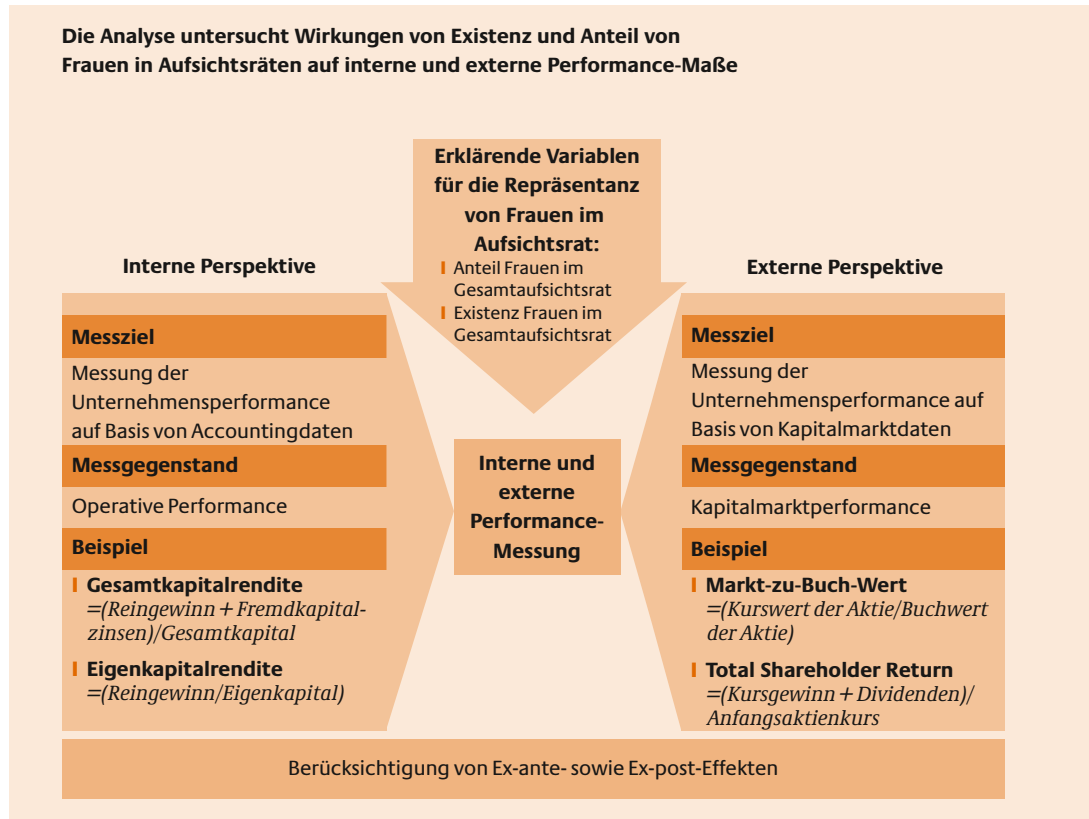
Die Analyse untersucht Wirkungen von Existenz und Anteil von Frauen in Aufsichtsräten auf interne und externe Performance-Maße

Erklärende Variablen für die Repräsentanz von Frauen im Aufsichtsrat:
Anteil Frauen im Gesamtaufsichtsrat
Existenz Frauen im Gesamtaufsichtsrat

Interne Perspektive

Messziel

Messung der Unternehmensperformance auf Basis von Accountingdaten

Messgegenstand

Operative Performance

Beispiel

Gesamtkapitalrendite
=(Reingewinn + Fremdkapitalzinsen)/Gesamtkapital

Eigenkapitalrendite
=(Reingewinn/Eigenkapital)

Interne und externe Performance-Messung

Externe Perspektive

Messziel

Messung der Unternehmensperformance auf Basis von Kapitalmarktdaten

Messgegenstand

Kapitalmarktperformance

Beispiel

Markt-zu-Buch-Wert
=(Kurswert der Aktie/Buchwert der Aktie)

Total Shareholder Return
=(Kursgewinn + Dividenden)/Anfangsaktienkurs

Berücksichtigung von Ex-ante- sowie Ex-post-Effekten